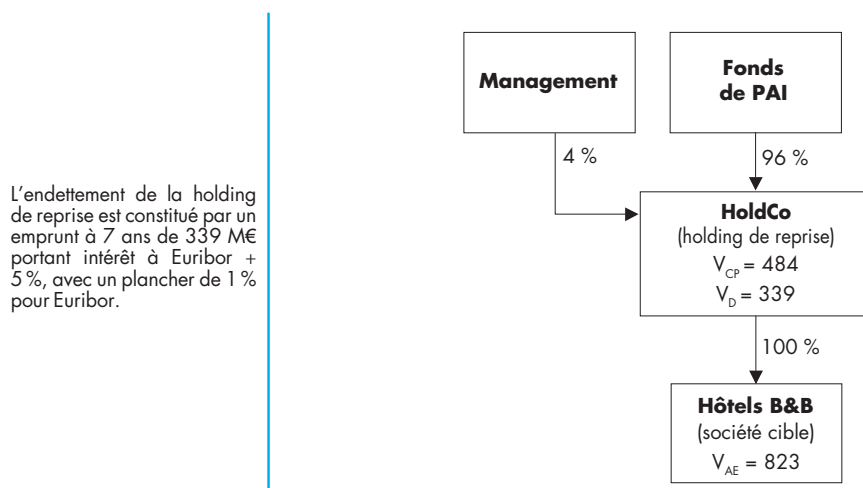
L'endettement de la holding de reprise est constitué par un emprunt à 7 ans de 339 M€ portant intérêt à Euribor + 5 %, avec un plancher de 1 % pour Euribor.

**Management**

**Fonds de PAI**

4 %

96 %

**HoldCo**
(holding de reprise)
$V_{CP} = 484$
$V_{D} = 339$

100 %

**Hôtels B&B**
(société cible)
$V_{AE} = 823$